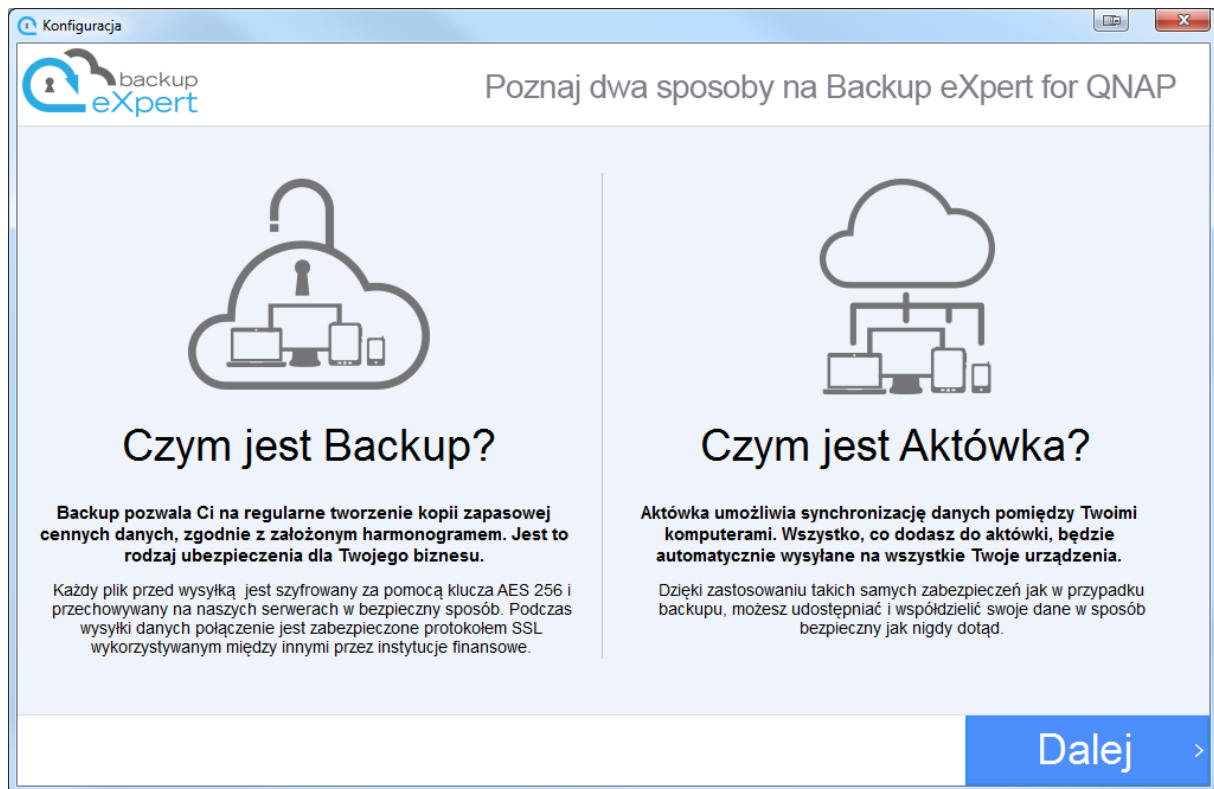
Konfiguracja

backup eXpert

Poznaj dwa sposoby na Backup eXpert for QNAP

Czym jest Backup?

Backup pozwala Ci na regularne tworzenie kopii zapasowej cennych danych, zgodnie z założonym harmonogramem. Jest to rodzaj ubezpieczenia dla Twojego biznesu.

Każdy plik przed wysyłką jest szyfrowany za pomocą klucza AES 256 i przechowywany na naszych serwerach w bezpieczny sposób. Podczas wysyłki danych połączenie jest zabezpieczone protokołem SSL wykorzystywanym między innymi przez instytucje finansowe.

Czym jest Aktówka?

Aktówka umożliwia synchronizację danych pomiędzy Twoimi komputerami. Wszystko, co dodasz do aktówki, będzie automatycznie wysyłane na wszystkie Twoje urządzenia.

Dzięki zastosowaniu takich samych zabezpieczeń jak w przypadku backupu, możesz udostępniać i współdzielić swoje dane w sposób bezpieczny jak nigdy dotąd.

Dalej ›